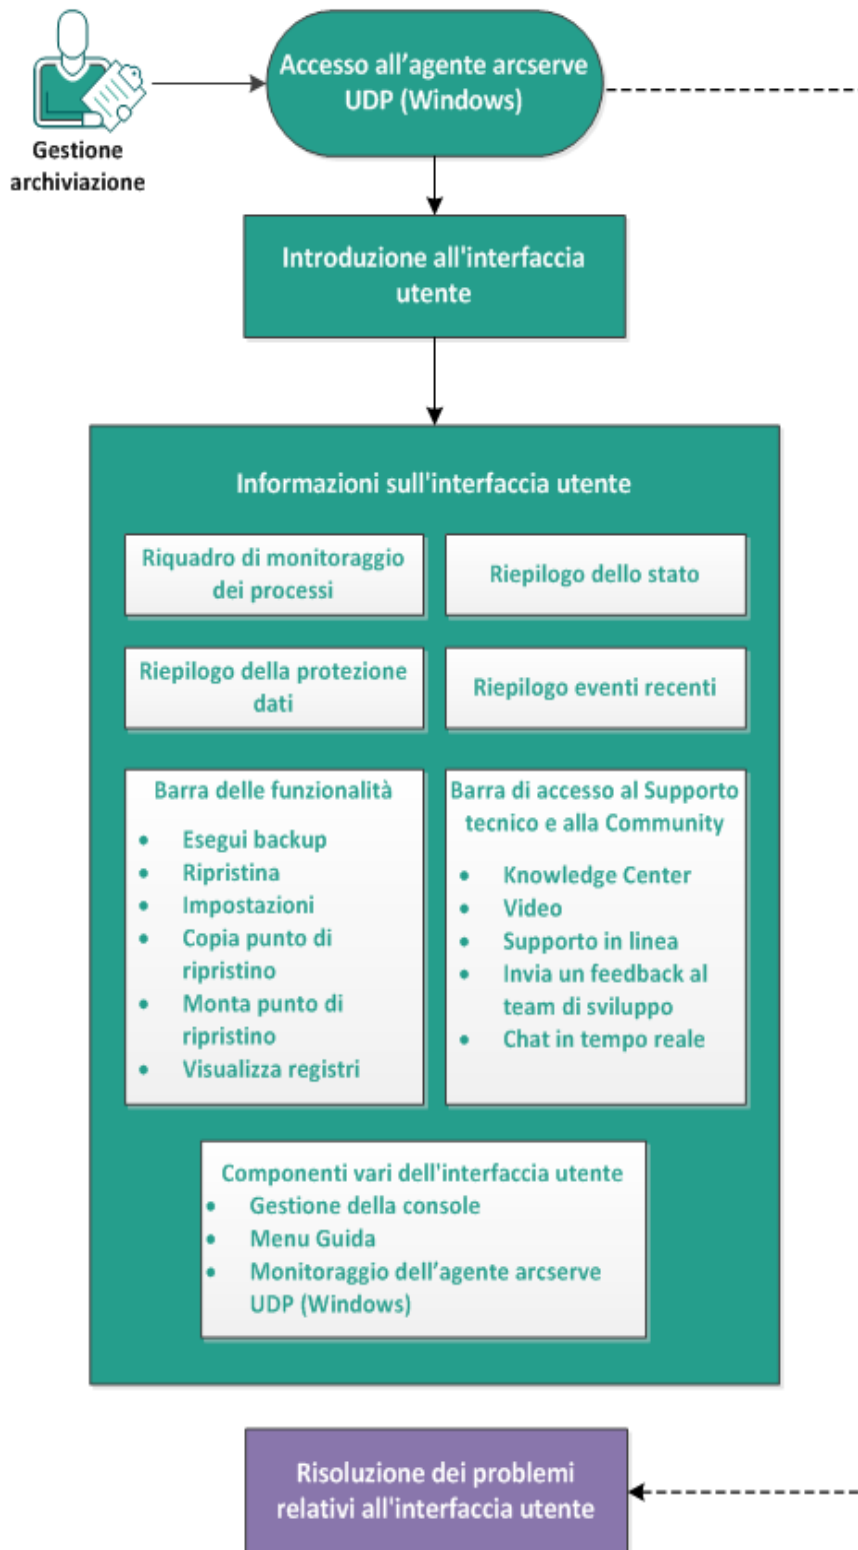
Gestione archiviazione

Accesso all'agente arcserve UDP (Windows)

Introduzione all'interfaccia utente

Informazioni sull'interfaccia utente

Riquadro di monitoraggio dei processi

Riepilogo dello stato

Riepilogo della protezione dati

Riepilogo eventi recenti

Barra delle funzionalità
- Esegui backup
- Ripristina
- Impostazioni
- Copia punto di ripristino
- Monta punto di ripristino
- Visualizza registri

Barra di accesso al Supporto tecnico e alla Community
- Knowledge Center
- Video
- Supporto in linea
- Invia un feedback al team di sviluppo
- Chat in tempo reale

Componenti vari dell'interfaccia utente
- Gestione della console
- Menu Guida
- Monitoraggio dell'agente arcserve UDP (Windows)

Risoluzione dei problemi relativi all'interfaccia utente